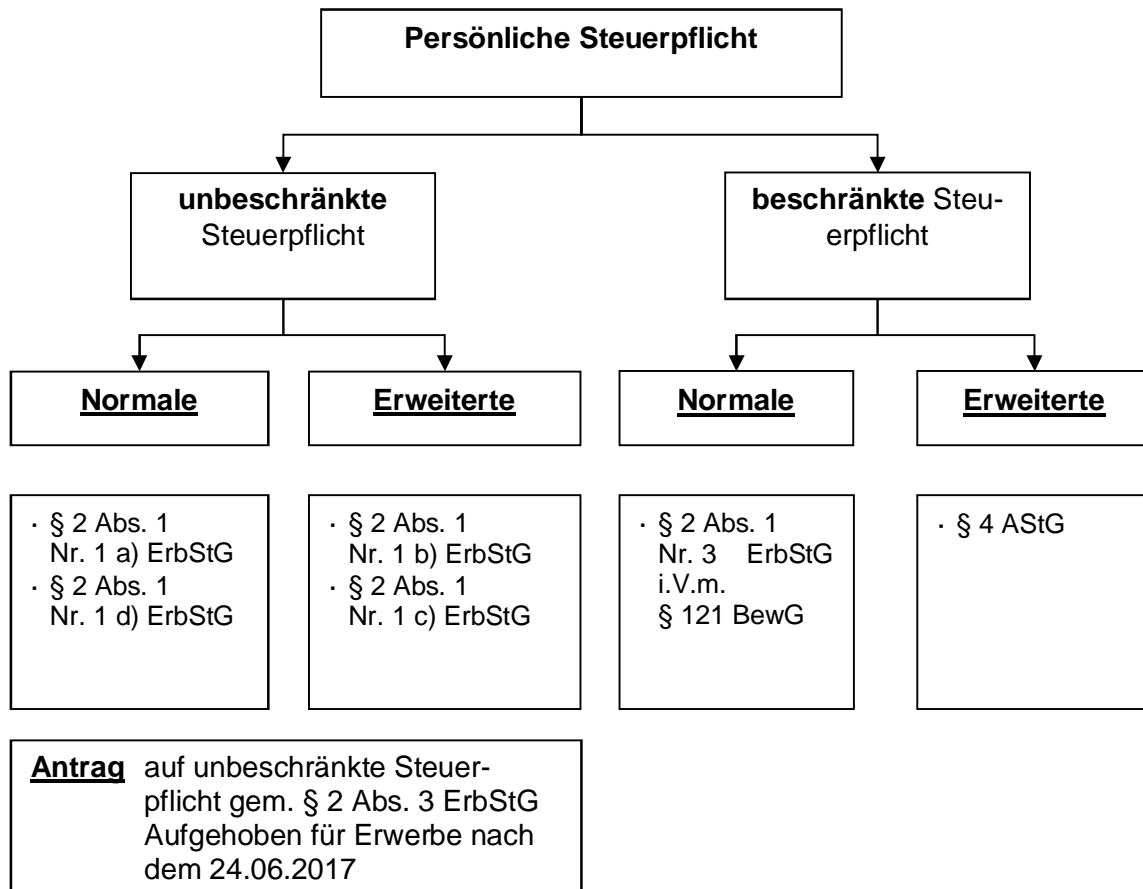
Persönliche Steuerpflicht

unbeschränkte Steuerpflicht

beschränkte Steuerpflicht

Normale

Erweiterte

Normale

Erweiterte

· § 2 Abs. 1 Nr. 1 a) ErbStG
· § 2 Abs. 1 Nr. 1 d) ErbStG

· § 2 Abs. 1 Nr. 1 b) ErbStG
· § 2 Abs. 1 Nr. 1 c) ErbStG

· § 2 Abs. 1 Nr. 3 ErbStG i.V.m. § 121 BewG

· § 4 AStG

Antrag auf unbeschränkte Steuerpflicht gem. § 2 Abs. 3 ErbStG Aufgehoben für Erwerbe nach dem 24.06.2017